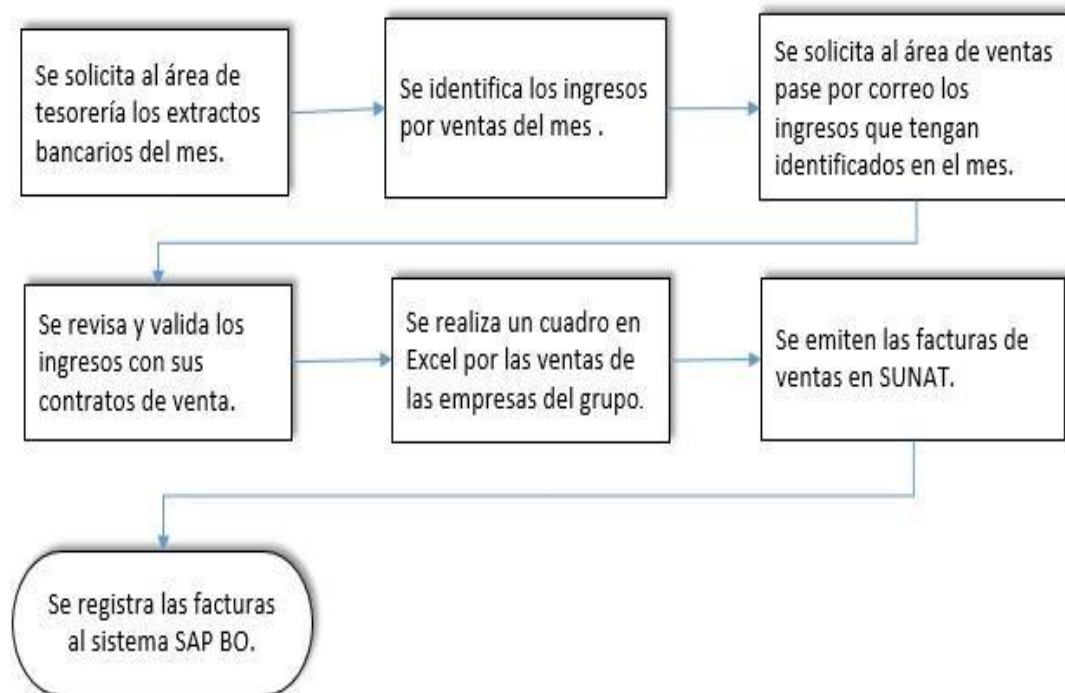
Se solicita al área de tesorería los extractos bancarios del mes.

Se identifica los ingresos por ventas del mes .

Se solicita al área de ventas pase por correo los ingresos que tengan identificados en el mes.

Se revisa y valida los ingresos con sus contratos de venta.

Se realiza un cuadro en Excel por las ventas de las empresas del grupo.

Se emiten las facturas de ventas en SUNAT.

Se registra las facturas al sistema SAP BO.